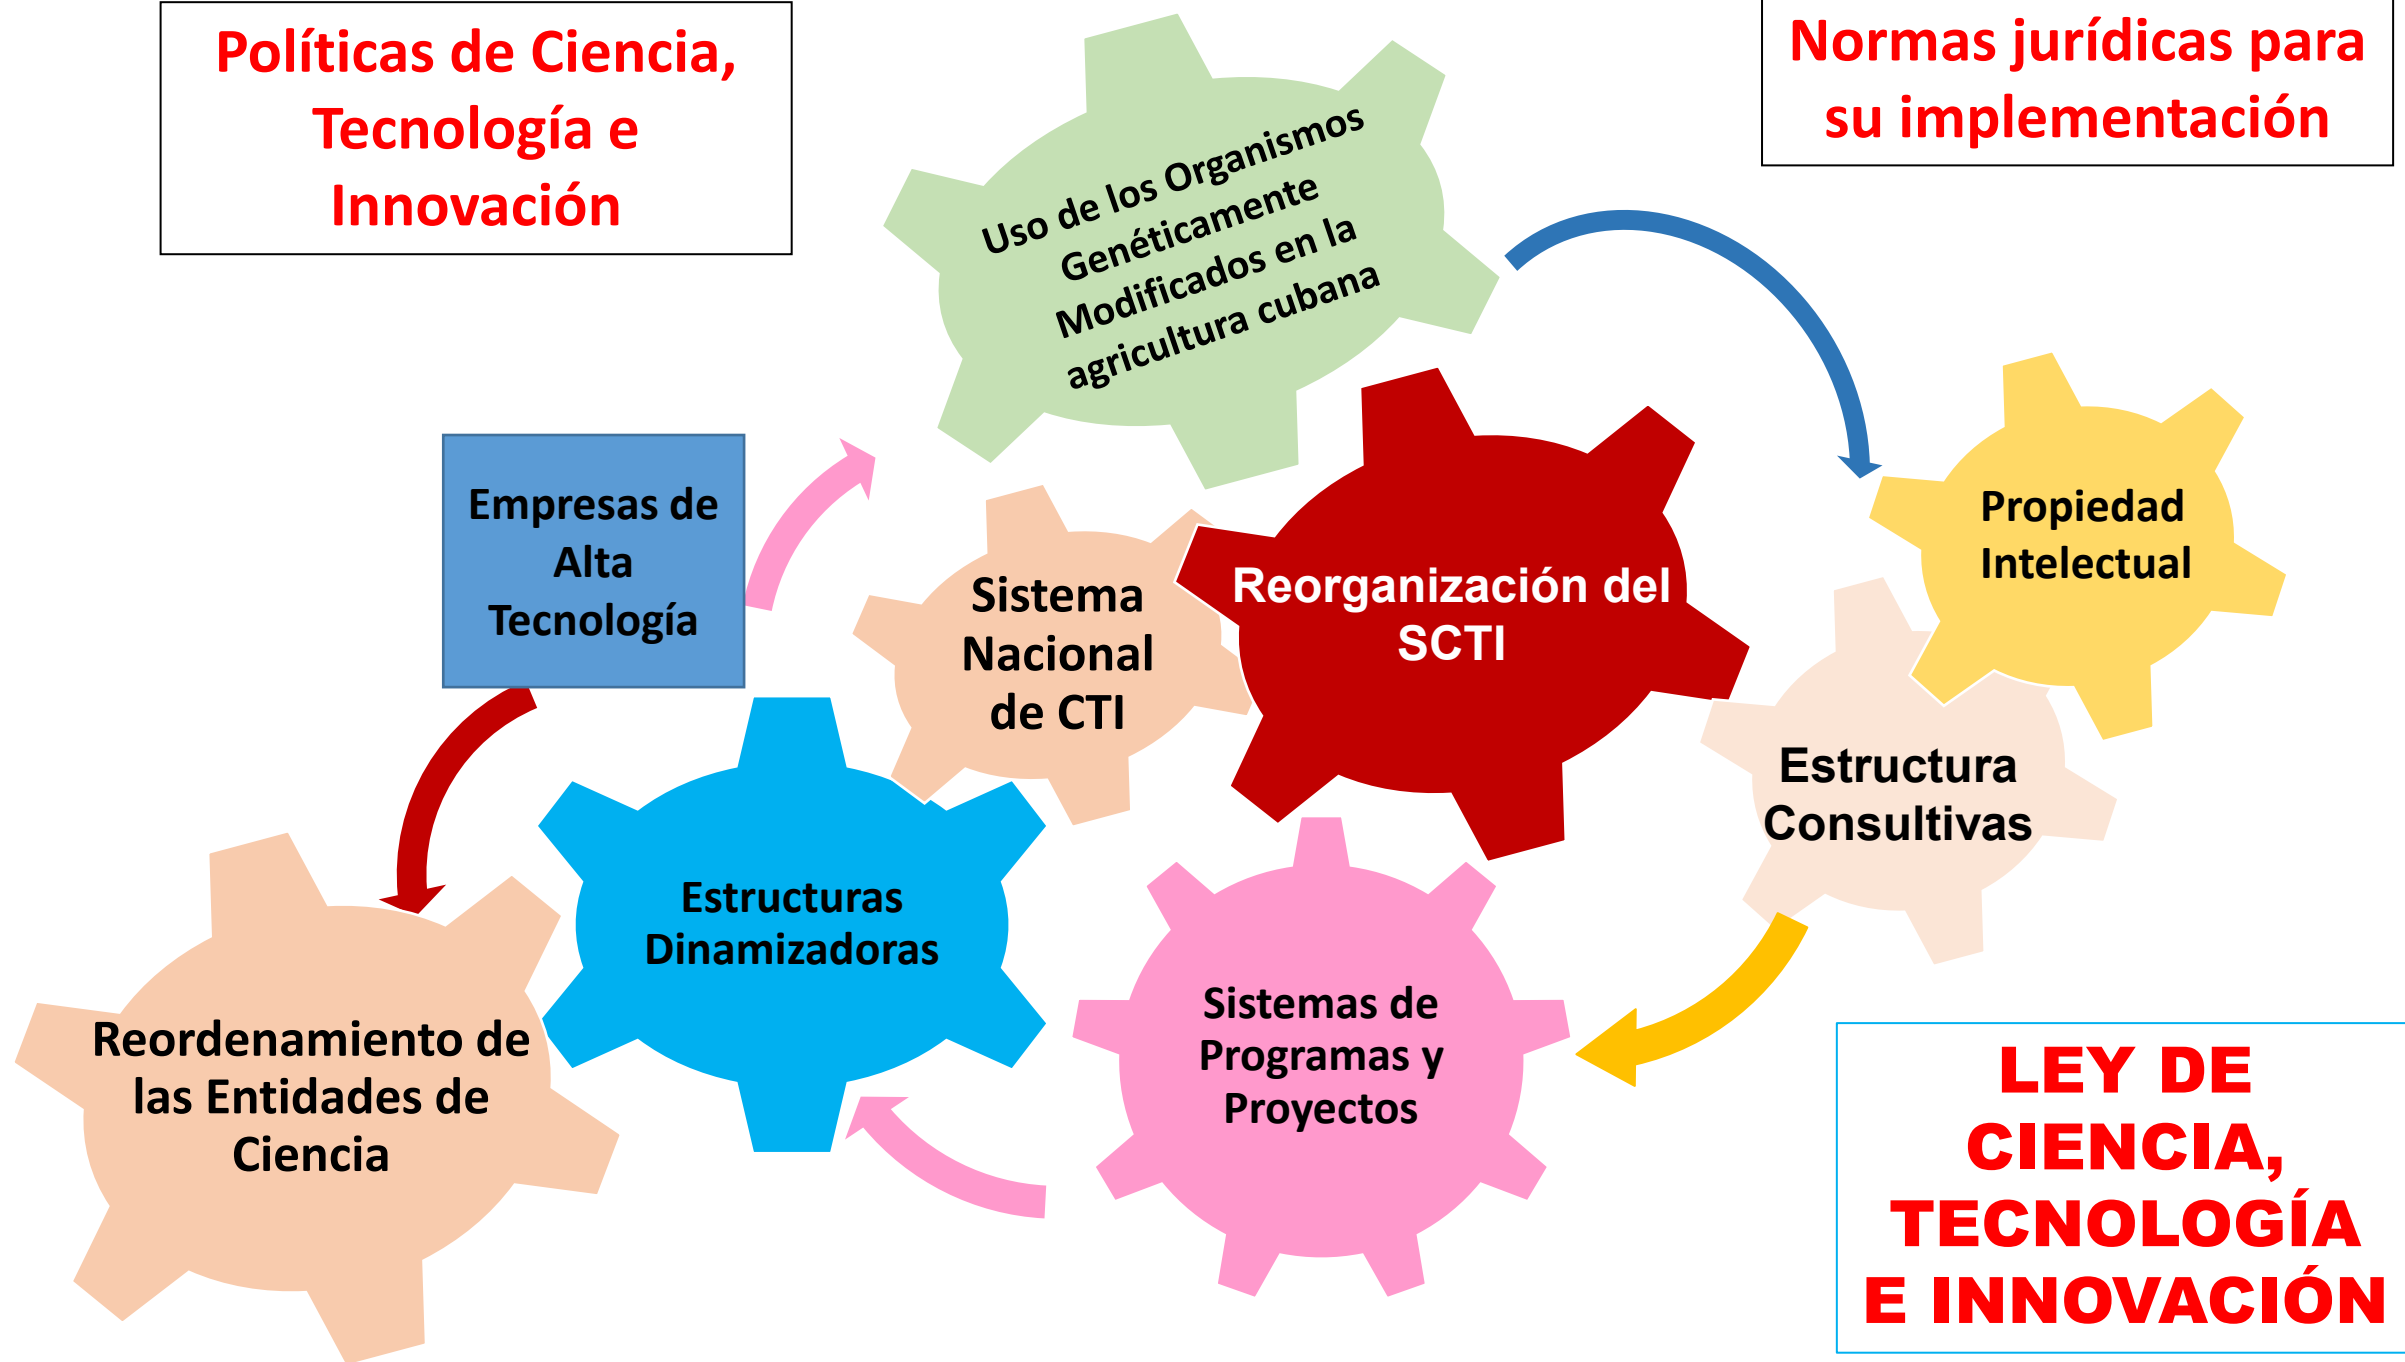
Políticas de Ciencia, Tecnología e Innovación

Normas jurídicas para su implementación

Uso de los Organismos Genéticamente Modificados en la agricultura cubana

Empresas de Alta Tecnología

Sistema Nacional de CTI

Reorganización del SCTI

Propiedad Intelectual

Estructura Consultivas

Estructuras Dinamizadoras

Reordenamiento de las Entidades de Ciencia

Sistemas de Programas y Proyectos

LEY DE CIENCIA, TECNOLOGÍA E INNOVACIÓN